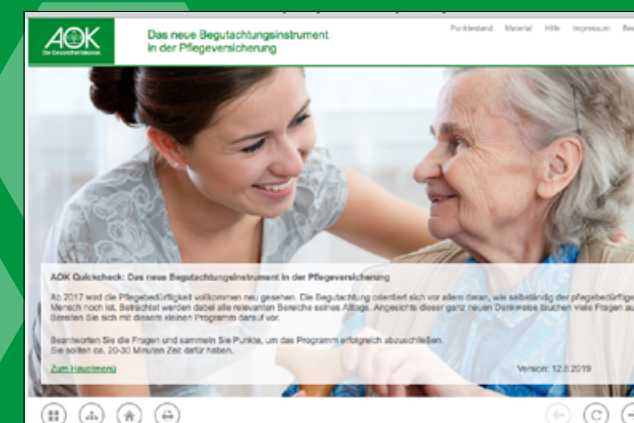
AOK
Die Gesundheitskasse.

Das neue Begutachtungsinstrument in der Pflegeversicherung

Punktestand Material Hilfe Impressum Bee

AOK Quickcheck: Das neue Begutachtungsinstrument in der Pflegeversicherung

Ab 2017 wird die Pflegebedürftigkeit vollkommen neu gesehen. Die Begutachtung orientiert sich vor allem daran, wie selbstständig der pflegebedürftige Mensch noch ist. Betrachtet werden dabei alle relevanten Bereiche seines Alltags. Angesichts dieser ganz neuen Denkweise tauchen viele Fragen auf. Bereiten Sie sich mit diesem kleinen Programm darauf vor.

Beantworten Sie die Fragen und sammeln Sie Punkte, um das Programm erfolgreich abzuschließen. Sie sollten ca. 20-30 Minuten Zeit dafür haben.

Zum Hauptmenü

Version: 12.8.2019